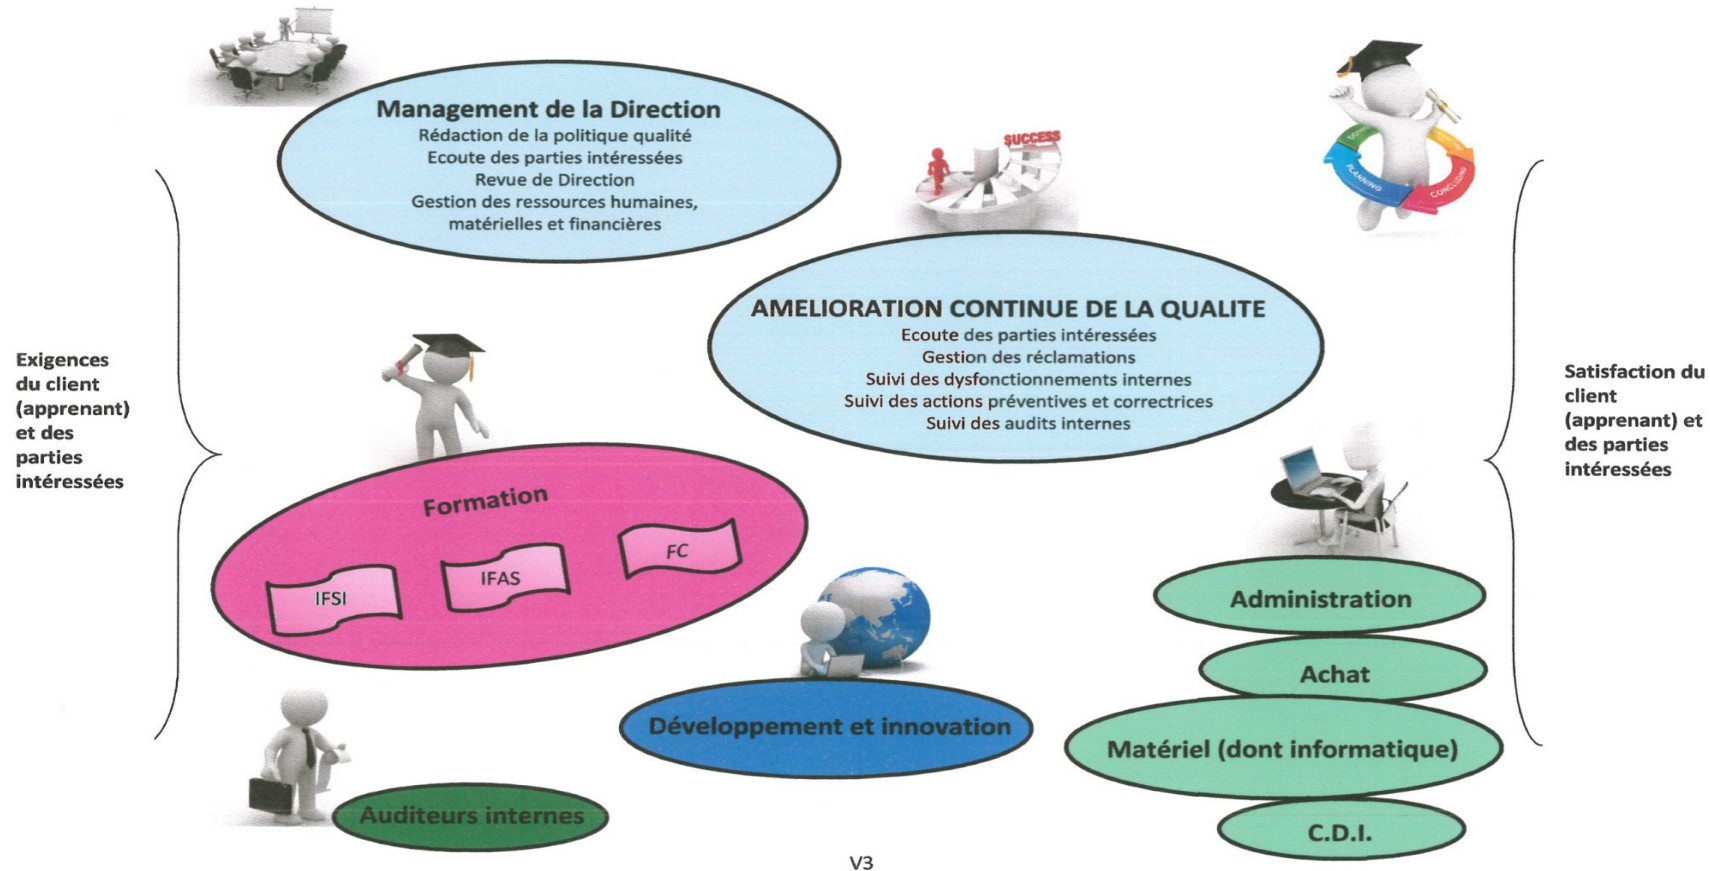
Management de la Direction
Rédaction de la politique qualité
Ecoute des parties intéressées
Revue de Direction
Gestion des ressources humaines, matérielles et financières

SUCCESS

PLANNING
CONCLUSION

AMELIORATION CONTINUE DE LA QUALITE
Ecoute des parties intéressées
Gestion des réclamations
Suivi des dysfonctionnements internes
Suivi des actions préventives et correctrices
Suivi des audits internes

Exigences du client (apprenant) et des parties intéressées

Satisfaction du client (apprenant) et des parties intéressées

Formation
IFSI
IFAS
FC

Administration
Achat
Développement et innovation
Matériel (dont informatique)
Auditeurs internes
C.D.I.

V3